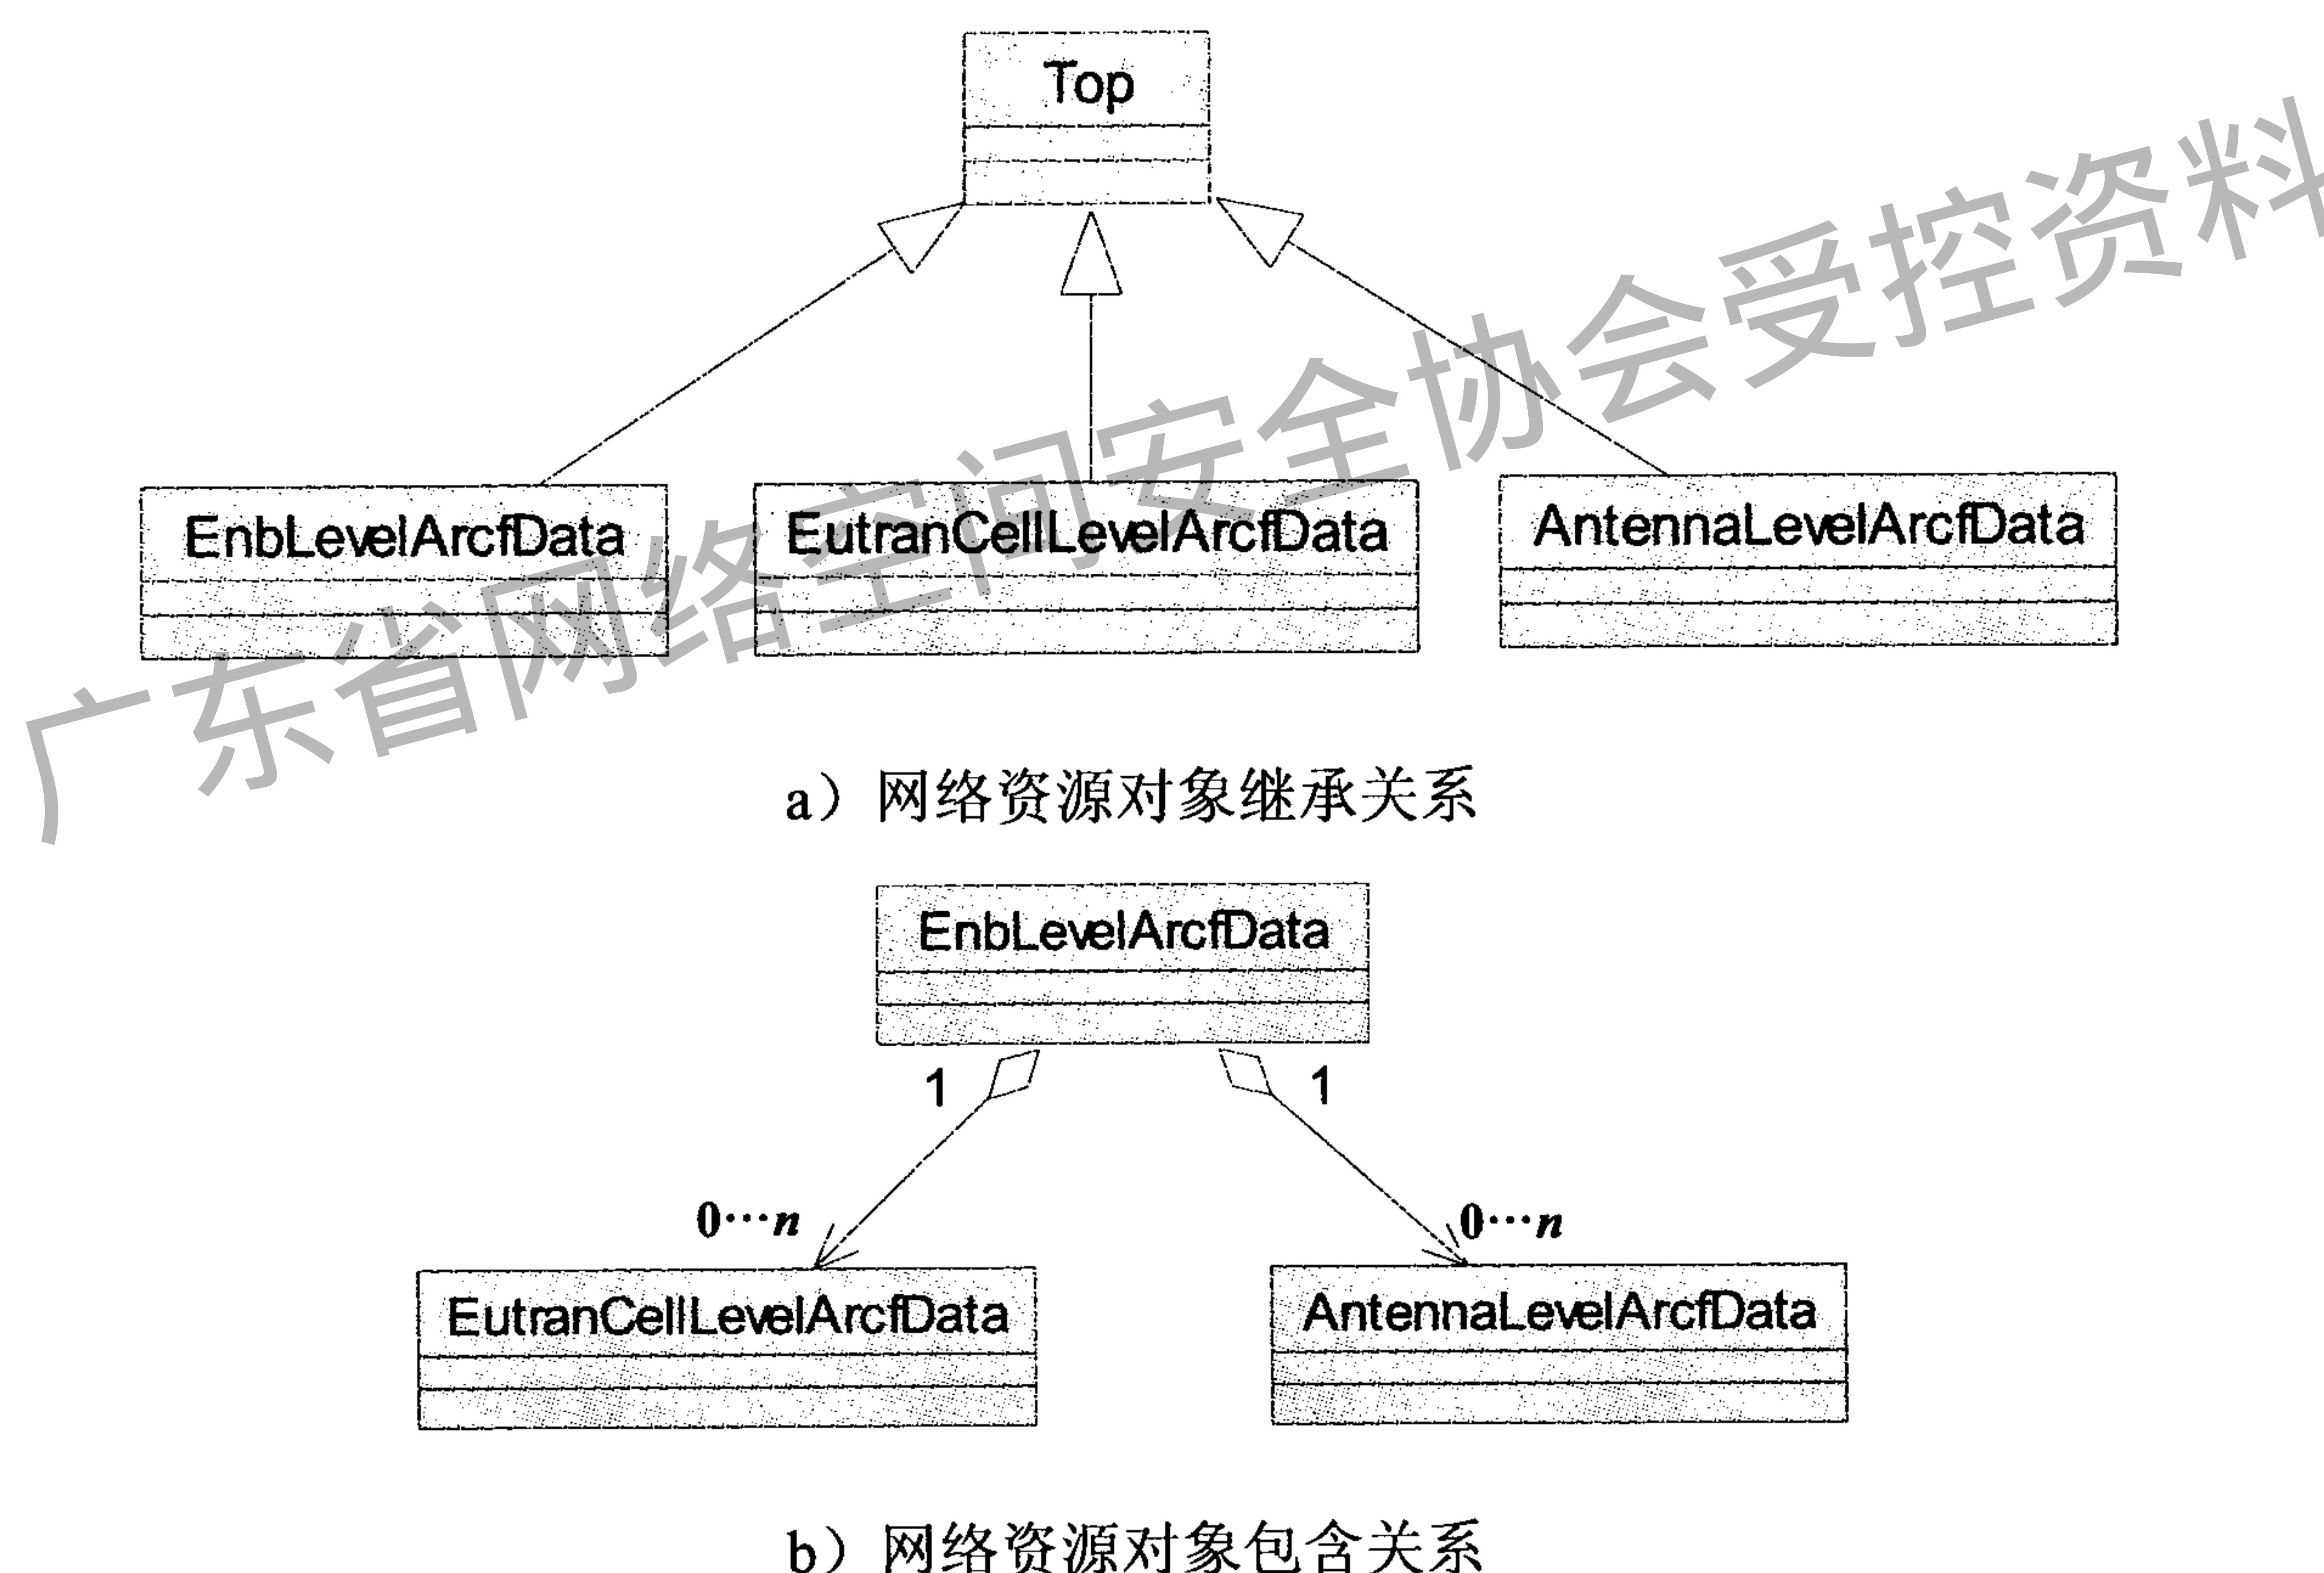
Top

EnbLevelArcfData

EutranCellLevelArcfData

AntennaLevelArcfData

a）网络资源对象继承关系

EnbLevelArcfData

1

1

0…n

0…n

EutranCellLevelArcfData

AntennaLevelArcfData

b）网络资源对象包含关系

广东省网络空间安全协会受控资料